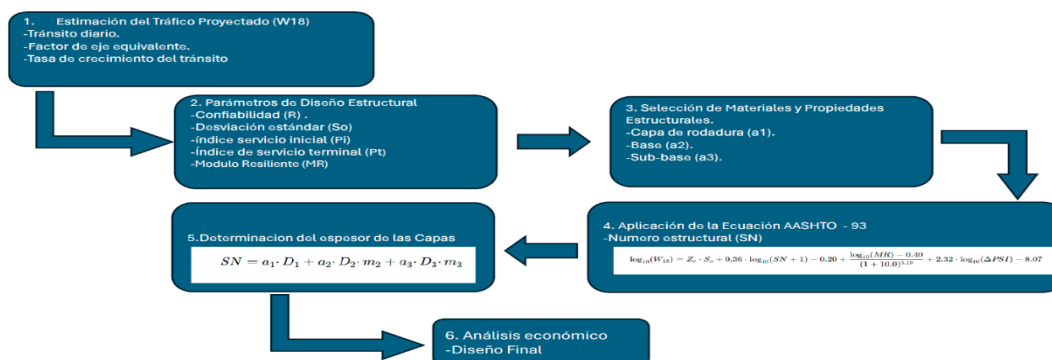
1. Estimación del Tráfico Proyectado (W18)
-Tránsito diario.
-Factor de eje equivalente.
-Tasa de crecimiento del tránsito

2. Parámetros de Diseño Estructural
-Confiabilidad (R) .
-Desviación estándar (So)
-índice servicio inicial (Pi)
-Índice de servicio terminal (Pt)
-Modulo Resiliente (MR)

3. Selección de Materiales y Propiedades Estructurales.
-Capa de rodadura (a1).
-Base (a2).
-Sub-base (a3).

4. Aplicación de la Ecuación AASHTO - 93
-Numero estructural (SN)

$\log_{10}(W_{18}) = Z_r \cdot S_o + 9.36 \cdot \log_{10}(SN+1) - 0.20 + \frac{\log_{10}(MR) - 0.40}{(1+10.0)^{5.19}} + 2.32 \cdot \log_{10}(\Delta PSI) - 8.07$

5.Determinacion del espesor de las Capas

$SN = a_1 \cdot D_1 + a_2 \cdot D_2 \cdot m_2 + a_3 \cdot D_3 \cdot m_3$

6. Análisis económico
-Diseño Final